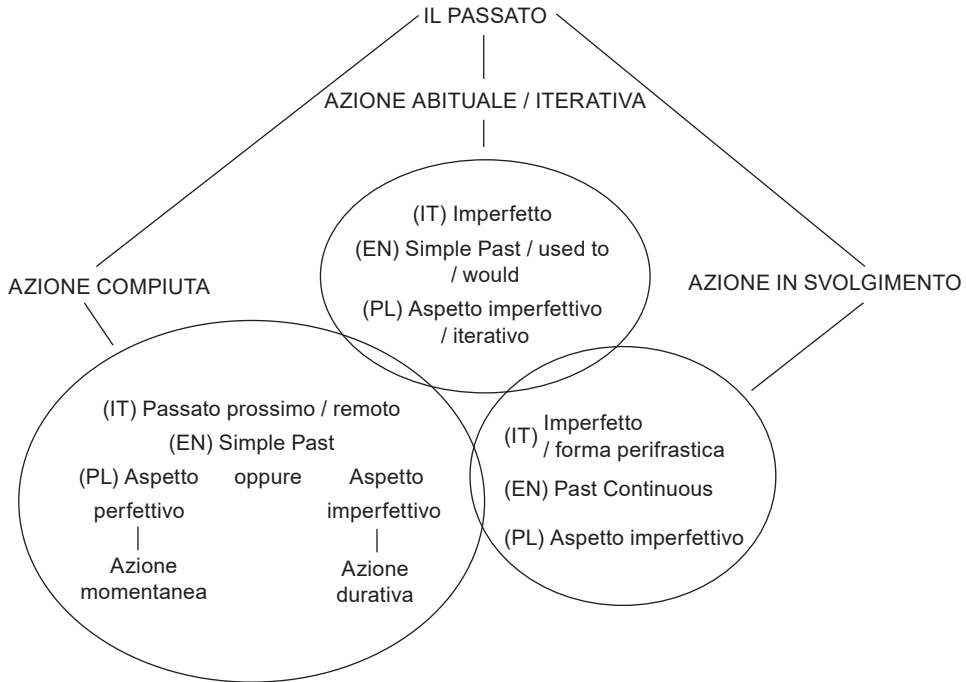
IL PASSATO

AZIONE ABITUALE / ITERATIVA

(IT) Imperfetto

(EN) Simple Past / used to / would

(PL) Aspetto imperfettivo / iterativo

AZIONE COMPIUTA

AZIONE IN SVOLGIMENTO

(IT) Passato prossimo / remoto

(EN) Simple Past

(PL) Aspetto perfettivo oppure Aspetto imperfettivo

Azione momentanea

Azione durativa

(IT) Imperfetto / forma perifrastica

(EN) Past Continuous

(PL) Aspetto imperfettivo